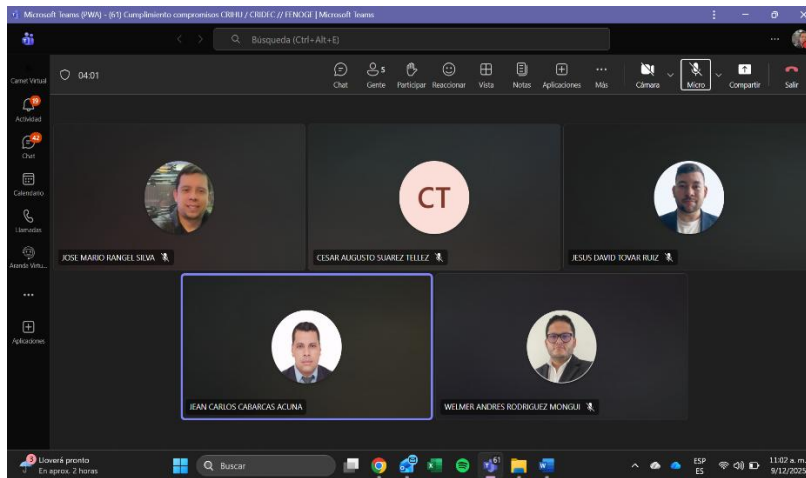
Microsoft Teams (PWA) - (61) Cumplimiento compromisos CRIHU / CRIDEC // FENOGE | Microsoft Teams

Búsqueda (Ctrl+Alt+E)

Carnet Virtual

19
Actividad

42
Chat

Calendario

Llamadas

Asesta Virtu...

...

Aplicaciones

04:01

Chat

5
Gente

Participar

Reaccionar

Vista

Notas

Aplicaciones

Más

Cámara

Micro

Compartir

Salir

JOSE MARIO RANGEL SILVA

CT

CESAR AUGUSTO SUAREZ TELLEZ

JESUS DAVID TOVAR RUIZ

JEAN CARLOS CABARCAS ACUNA

WELMER ANDRES RODRIGUEZ MONGUI

3
Lloverá pronto
En aprox. 2 horas

Buscar

61

ESP
ES

11:02 a. m.
9/12/2025